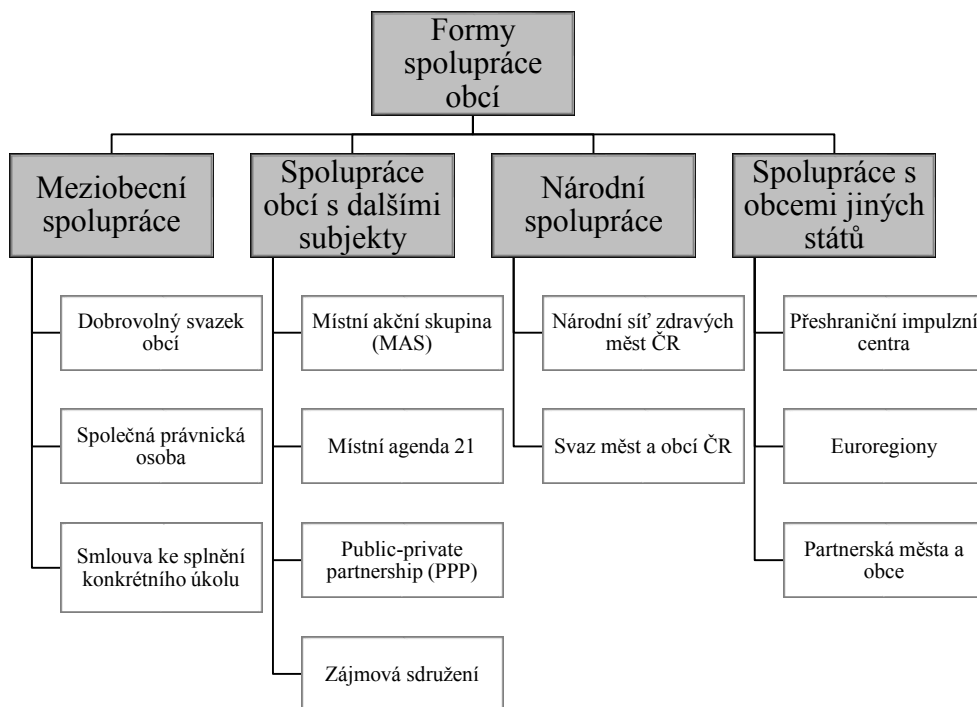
Formy spolupráce obcí

Meziobecní spolupráce

Dobrovolný svazek obcí

Společná právnická osoba

Smlouva ke splnění konkrétního úkolu

Spolupráce obcí s dalšími subjekty

Místní akční skupina (MAS)

Místní agenda 21

Public-private partnership (PPP)

Zájmová sdružení

Národní spolupráce

Národní síť zdravých měst ČR

Svaz měst a obcí ČR

Spolupráce s obcemi jiných států

Přeshraniční impulzní centra

Euroregiony

Partnerská města a obce